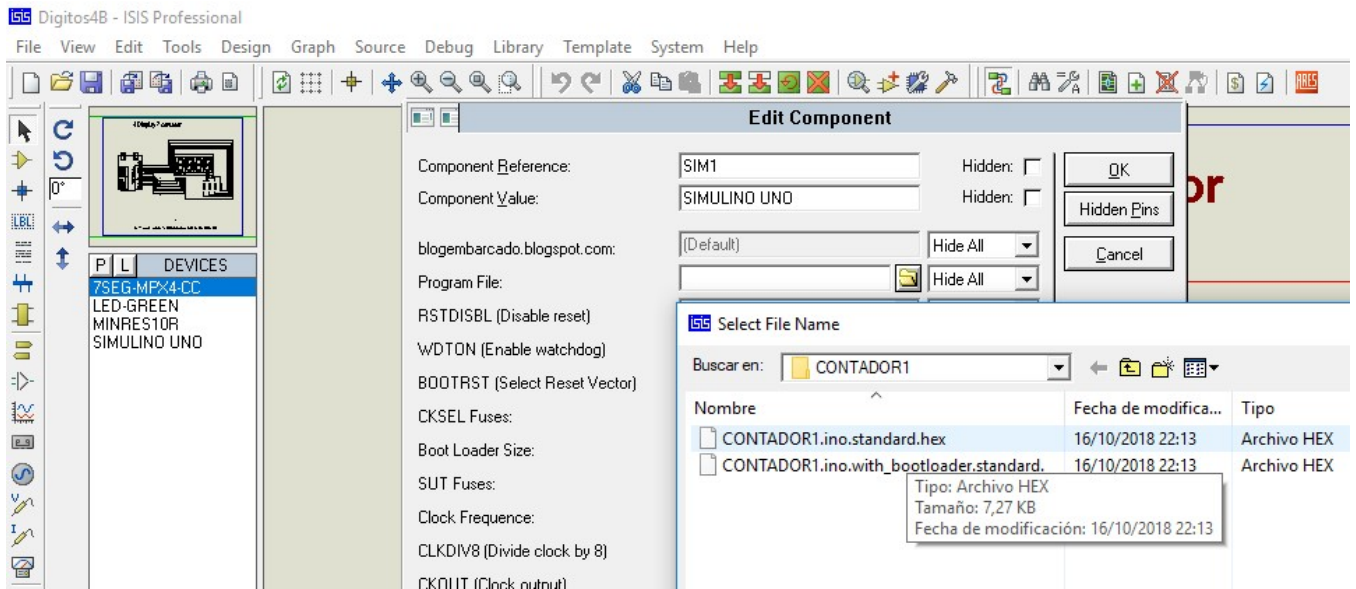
Digitos4B - ISIS Professional

File View Edit Tools Design Graph Source Debug Library Template System Help

0°

P L DEVICES
7SEG-MPX4-CC
LED-GREEN
MINRES10R
SIMULINO UNO

Edit Component

Component Reference: SIM1 Hidden:
Component Value: SIMULINO UNO Hidden:
OK
Hidden Pins
Cancel

blogembarcado.blogspot.com: (Default) Hide All
Program File: Hide All
RSTDISBL (Disable reset)
WDTON (Enable watchdog)
BOOTRST (Select Reset Vector)
CKSEL Fuses:
Boot Loader Size:
SUT Fuses:
Clock Frequence:
CLKDIV8 (Divide clock by 8)
CKOUT (Clock output)

or

Select File Name

Buscar en: CONTADOR1

| Nombre | Fecha de modifica... | Tipo |
|---|---|---|
| CONTADOR1.ino.standard.hex | 16/10/2018 22:13 | Archivo HEX |
| CONTADOR1.ino.with_bootloader.standard. | 16/10/2018 22:13 | Archivo HEX |

Tipo: Archivo HEX
Tamaño: 7,27 KB
Fecha de modificación: 16/10/2018 22:13